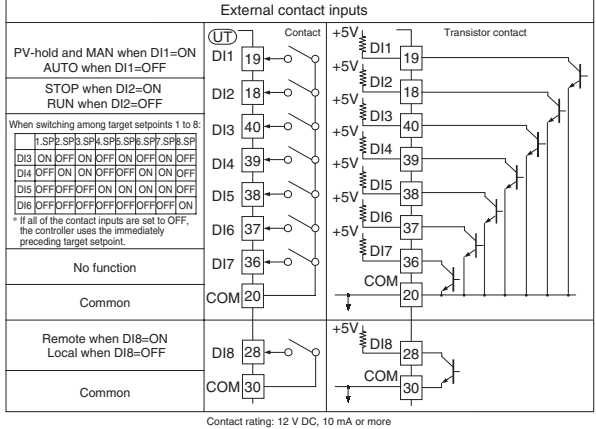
External contact inputs

PV-hold and MAN when DI1=ON
AUTO when DI1=OFF

STOP when DI2=ON
RUN when DI2=OFF

When switching among target setpoints 1 to 8:

| | 1.SP | 2.SP | 3.SP | 4.SP | 5.SP | 6.SP | 7.SP | 8.SP |
|---|---|---|---|---|---|---|---|---|
| DI3 | ON | OFF | ON | OFF | ON | OFF | ON | OFF |
| DI4 | OFF | ON | ON | OFF | OFF | ON | ON | OFF |
| DI5 | OFF | OFF | OFF | ON | ON | ON | ON | OFF |
| DI6 | OFF | OFF | OFF | OFF | OFF | OFF | OFF | ON |

* If all of the contact inputs are set to OFF, the controller uses the immediately preceding target setpoint.

No function

Common

Remote when DI8=ON
Local when DI8=OFF

Common

UT

Contact

DI1 19
DI2 18
DI3 40
DI4 39
DI5 38
DI6 37
DI7 36
COM 20
DI8 28
COM 30

Transistor contact

+5V DI1 19
+5V DI2 18
+5V DI3 40
+5V DI4 39
+5V DI5 38
+5V DI6 37
+5V DI7 36
COM 20
+5V DI8 28
COM 30

Contact rating: 12 V DC, 10 mA or more